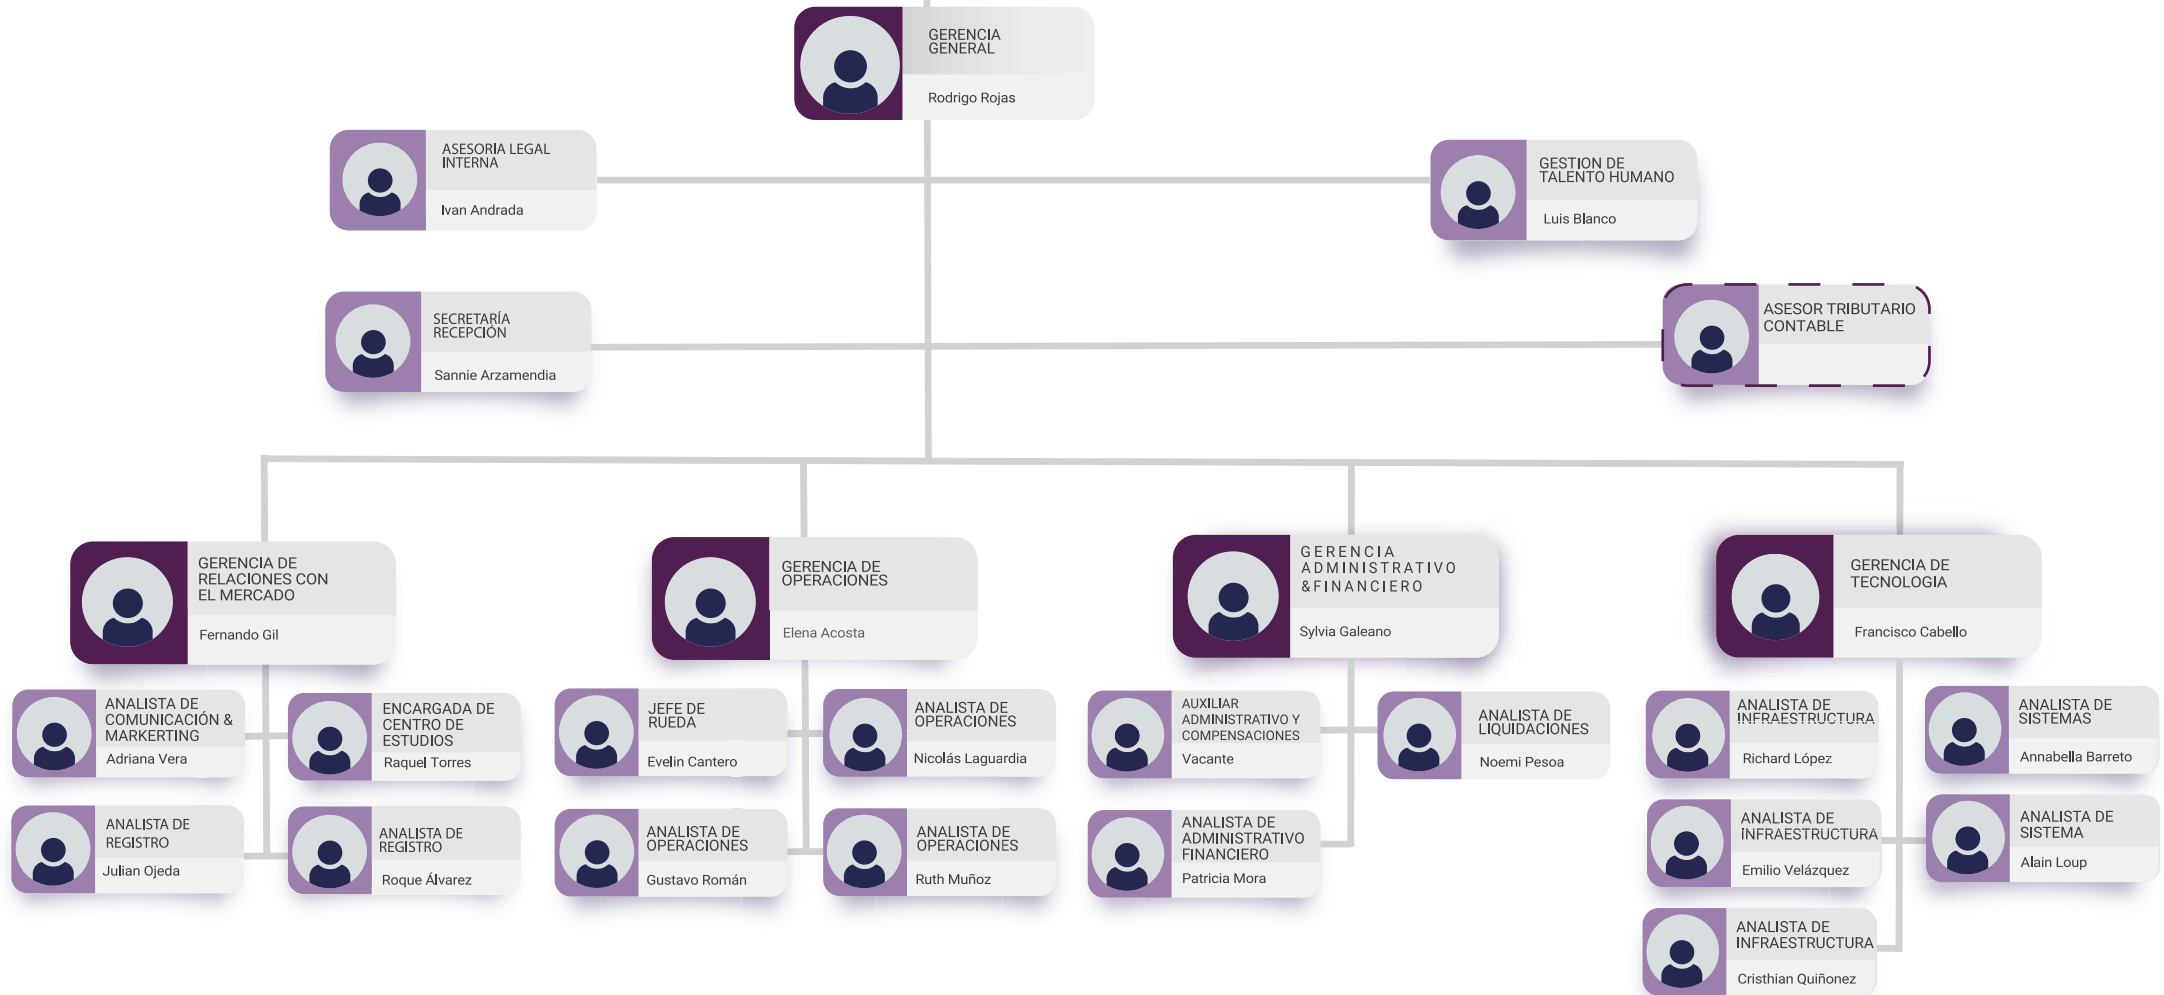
GERENCIA GENERAL
Rodrigo Rojas

ASESORIA LEGAL INTERNA
Ivan Andrada

GESTION DE TALENTO HUMANO
Luis Blanco

SECRETARÍA RECEPCIÓN
Sannie Arzamendia

ASESOR TRIBUTARIO CONTABLE

GERENCIA DE RELACIONES CON EL MERCADO
Fernando Gil

GERENCIA DE OPERACIONES
Elena Acosta

GERENCIA ADMINISTRATIVO &FINANCIERO
Sylvia Galeano

GERENCIA DE TECNOLOGIA
Francisco Cabello

ANALISTA DE COMUNICACIÓN & MARKERTING
Adriana Vera

ENCARGADA DE CENTRO DE ESTUDIOS
Raquel Torres

JEFE DE RUEDA
Evelin Cantero

ANALISTA DE OPERACIONES
Nicolás Laguardia

AUXILIAR ADMINISTRATIVO Y COMPENSACIONES
Vacante

ANALISTA DE LIQUIDACIONES
Noemi Pesoa

ANALISTA DE INFRAESTRUCTURA
Richard López

ANALISTA DE SISTEMAS
Annabella Barreto

ANALISTA DE REGISTRO
Julian Ojeda

ANALISTA DE REGISTRO
Roque Álvarez

ANALISTA DE OPERACIONES
Gustavo Román

ANALISTA DE OPERACIONES
Ruth Muñoz

ANALISTA DE ADMINISTRATIVO FINANCIERO
Patricia Mora

ANALISTA DE INFRAESTRUCTURA
Emilio Velázquez

ANALISTA DE SISTEMA
Alain Loup

ANALISTA DE INFRAESTRUCTURA
Cristhian Quiñonez